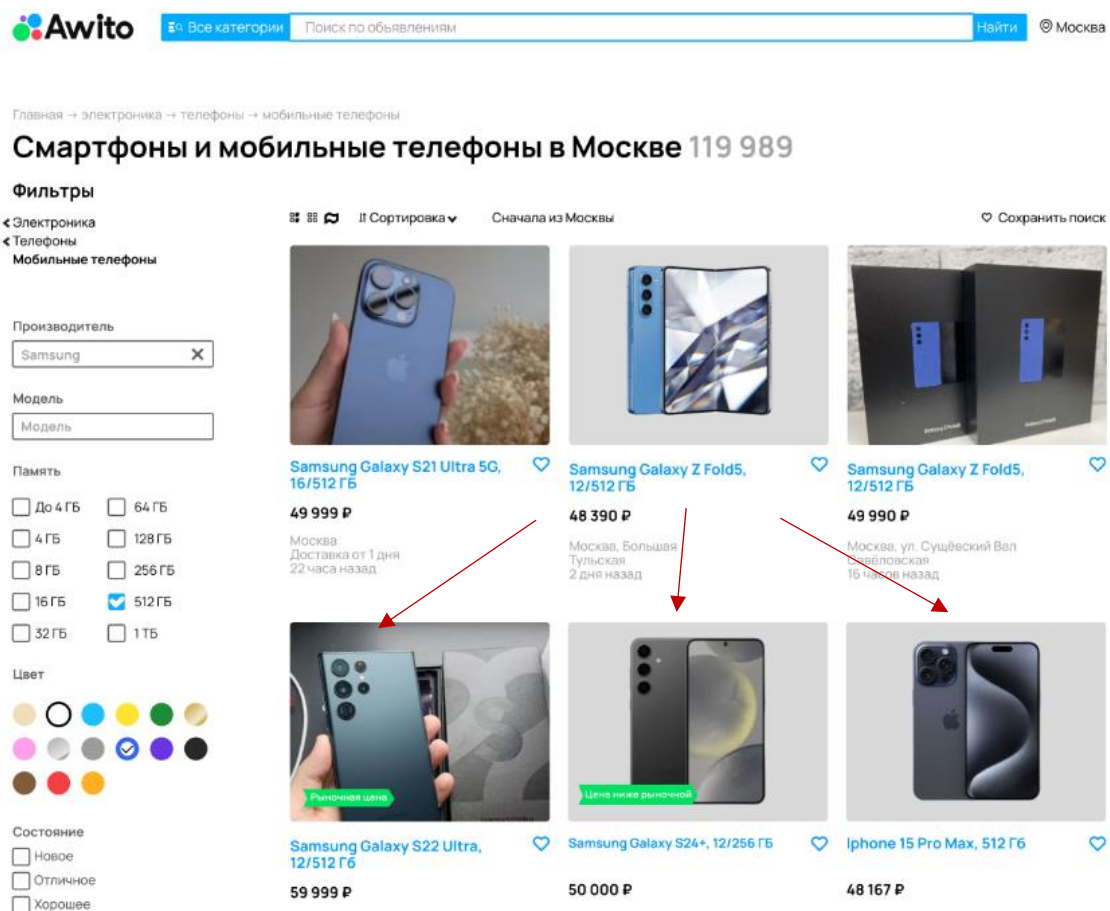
Awito Все категории Поиск по обьявлениям Найти Москва

Главная → электроника → телефоны → мобильные телефоны

Смартфоны и мобильные телефоны в Москве 119 989

Фильтры

Электроника
Телефоны
Мобильные телефоны

Производитель
Samsung

Модель
Модель

Память
До 4 ГБ
64 ГБ
4 ГБ
128 ГБ
8 ГБ
256 ГБ
16 ГБ
512 ГБ
32 ГБ
1 ТБ

Цвет

Состояние
Новое
Отличное
Хорошее

Сортировка Сначала из Москвы Сохранить поиск

Samsung Galaxy S21 Ultra 5G, 16/512 ГБ
49 999 ₽
Москва
Доставка от 1 дня
22 часа назад

Samsung Galaxy Z Fold5, 12/512 ГБ
48 390 ₽
Москва, Большая Тульская
2 дня назад

Samsung Galaxy Z Fold5, 12/512 ГБ
49 990 ₽
Москва, ул. Сущёвский Вал
Савёловская
16 часов назад

Рыночная цена
Samsung Galaxy S22 Ultra, 12/512 Гб
59 999 ₽

Цена ниже рыночной
Samsung Galaxy S24+, 12/256 ГБ
50 000 ₽

Iphone 15 Pro Max, 512 Гб
48 167 ₽